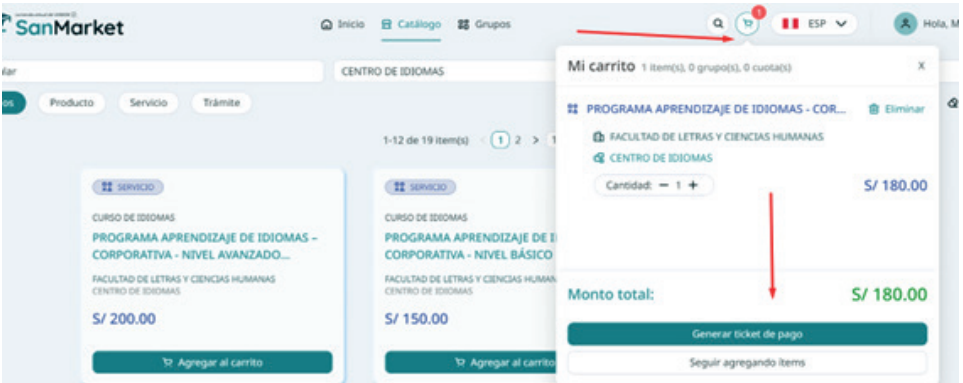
SanMarket

Inicio Catálogo Grupos

1

ESP

Hola, M

lar

CENTRO DE IDIOMAS

os Producto Servicio Trámite

1-12 de 19 item(s) 1 2 > 1

SERVICIO

CURSO DE IDIOMAS

PROGRAMA APRENDIZAJE DE IDIOMAS – CORPORATIVA - NIVEL AVANZADO...

FACULTAD DE LETRAS Y CIENCIAS HUMANAS
CENTRO DE IDIOMAS

S/ 200.00

Agregar al carrito

SERVICIO

CURSO DE IDIOMAS

PROGRAMA APRENDIZAJE DE I
CORPORATIVA - NIVEL BÁSICO

FACULTAD DE LETRAS Y CIENCIAS HUMANAS
CENTRO DE IDIOMAS

S/ 150.00

Agregar al carrito

Mi carrito 1 item(s), 0 grupo(s), 0 cuota(s)

X

PROGRAMA APRENDIZAJE DE IDIOMAS - COR...

Eliminar

FACULTAD DE LETRAS Y CIENCIAS HUMANAS

CENTRO DE IDIOMAS

Cantidad: − 1 +

S/ 180.00

Monto total:

S/ 180.00

Generar ticket de pago

Seguir agregando items